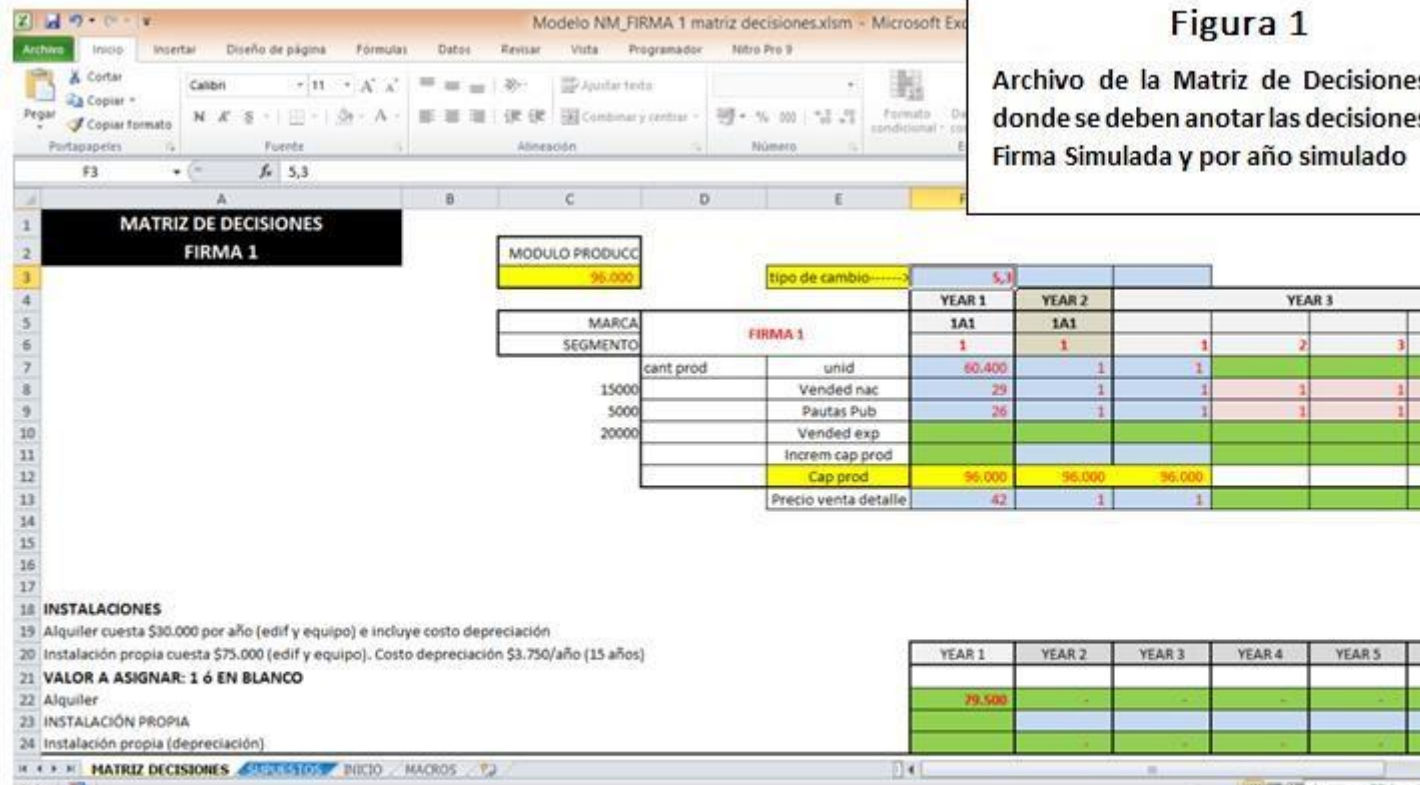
Modelo NM_FIRMA 1 matriz decisiones.xlsm - Microsoft Exc

Archivo Inicio Insertar Diseño de página Fórmulas Datos Revisar Vista Programador Nitro Pro 9

Cortar Copiar Copiar formato Pegar Portapapeles Calibri 11 Fuente Ajustar texto Combinar y centrar Alineación Número Formato condicional

F3 $f_x$ 5,3

Figura 1

Archivo de la Matriz de Decisiones donde se deben anotar las decisiones Firma Simulada y por año simulado

| | A | B | C | D | E | F | | | | |
|---|---|---|---|---|---|---|---|---|---|---|
| 1 | MATRIZ DE DECISIONES | | | | | | | | | |
| 2 | FIRMA 1 | | MODULO PRODUCC | | | | | | | |
| 3 | | | 96.000 | | tipo de cambio------> | 5,3 | | | | |
| 4 | | | | | | YEAR 1 | YEAR 2 | YEAR 3 | | |
| 5 | | | MARCA | | FIRMA 1 | 1A1 | 1A1 | | | |
| 6 | | | SEGMENTO | | | 1 | 1 | 1 | 2 | 3 |
| 7 | | | | cant prod | unid | 60.400 | 1 | 1 | | |
| 8 | | | 15000 | | Vended nac | 29 | 1 | 1 | 1 | 1 |
| 9 | | | 5000 | | Pautas Pub | 26 | 1 | 1 | 1 | 1 |
| 10 | | | 20000 | | Vended exp | | | | | |
| 11 | | | | | Increm cap prod | | | | | |
| 12 | | | | | Cap prod | 96.000 | 96.000 | 96.000 | | |
| 13 | | | | | Precio venta detalle | 42 | 1 | 1 | | |

18 INSTALACIONES
19 Alquiler cuesta $30.000 por año (edif y equipo) e incluye costo depreciación
20 Instalación propia cuesta $75.000 (edif y equipo). Costo depreciación $3.750/año (15 años)
21 VALOR A ASIGNAR: 1 ó EN BLANCO
22 Alquiler
23 INSTALACIÓN PROPIA
24 Instalación propia (depreciación)

| YEAR 1 | YEAR 2 | YEAR 3 | YEAR 4 | YEAR 5 |
|---|---|---|---|---|
| | | | | |
| 79.500 | - | - | - | - |
| | | | | |
| - | - | - | - | - |

MATRIZ DECISIONES SUPUESTOS INICIO MACROS